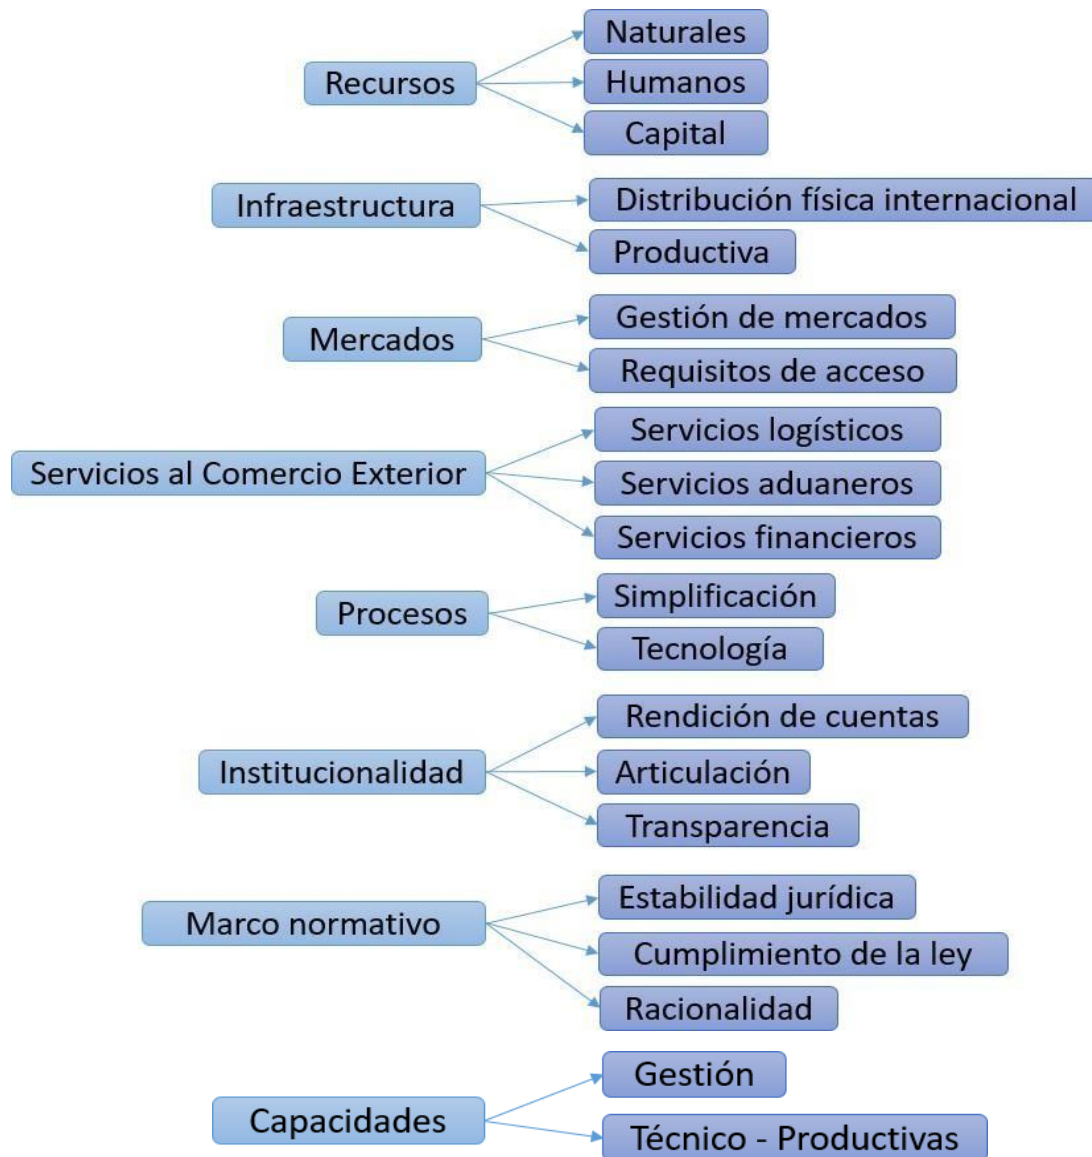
Recursos
Naturales
Humanos
Capital

Infraestructura
Distribución física internacional
Productiva

Mercados
Gestión de mercados
Requisitos de acceso

Servicios al Comercio Exterior
Servicios logísticos
Servicios aduaneros
Servicios financieros

Procesos
Simplificación
Tecnología

Institucionalidad
Rendición de cuentas
Articulación
Transparencia

Marco normativo
Estabilidad jurídica
Cumplimiento de la ley
Racionalidad

Capacidades
Gestión
Técnico - Productivas